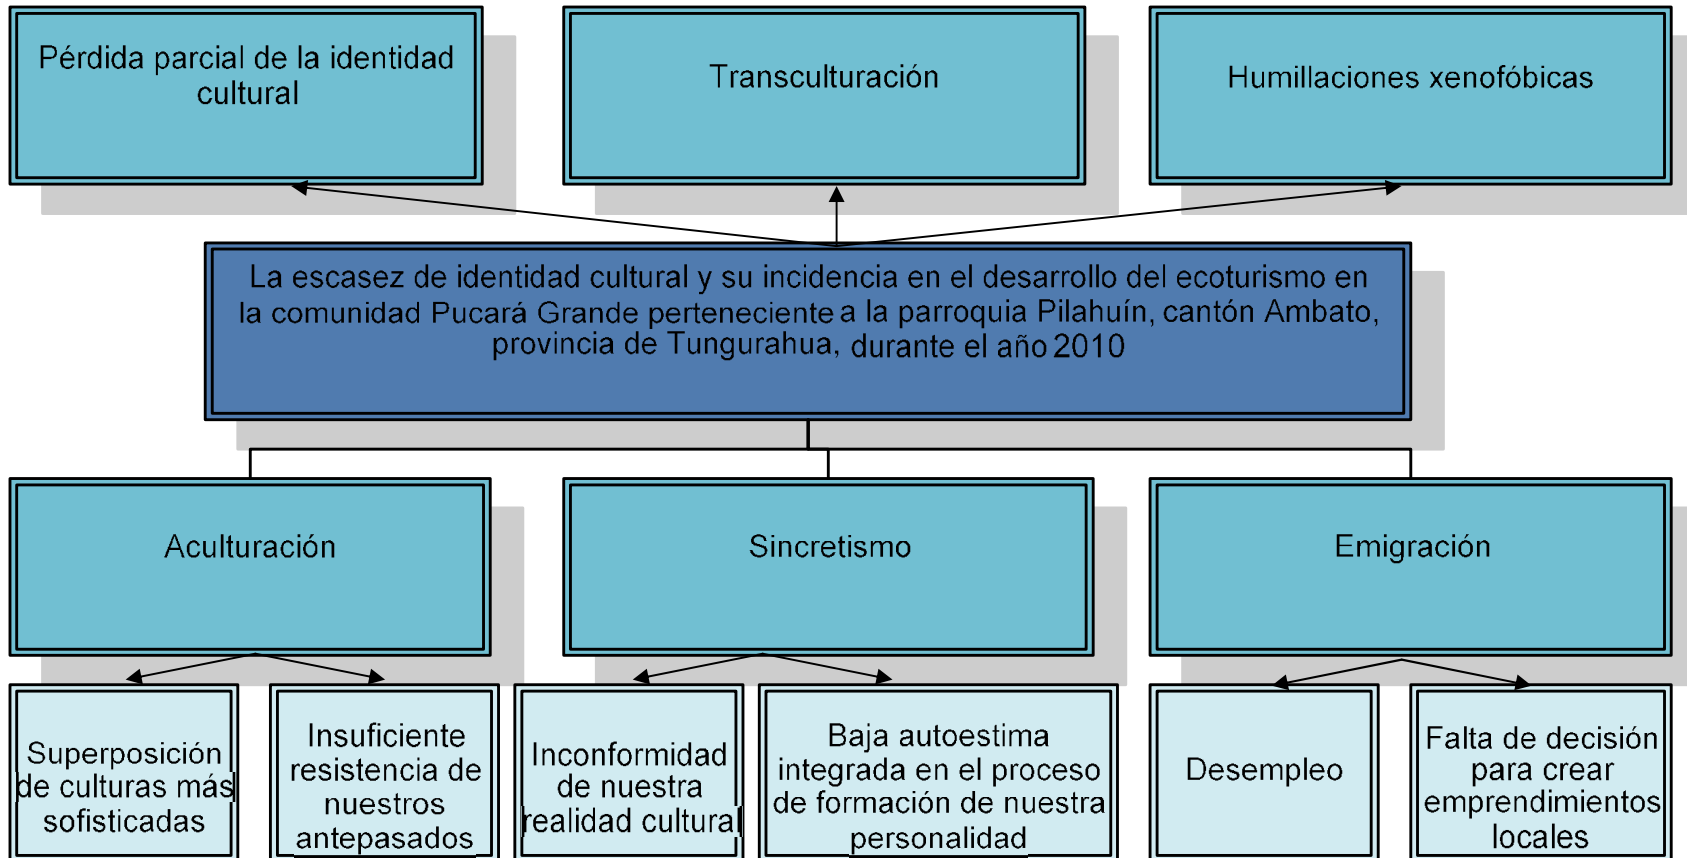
Pérdida parcial de la identidad cultural

Transculturación

Humillaciones xenofóbicas

La escasez de identidad cultural y su incidencia en el desarrollo del ecoturismo en la comunidad Pucará Grande perteneciente a la parroquia Pilahuín, cantón Ambato, provincia de Tungurahua, durante el año 2010

Aculturación

Sincretismo

Emigración

Superposición de culturas más sofisticadas

Insuficiente resistencia de nuestros antepasados

Inconformidad de nuestra realidad cultural

Baja autoestima integrada en el proceso de formación de nuestra personalidad

Desempleo

Falta de decisión para crear emprendimientos locales